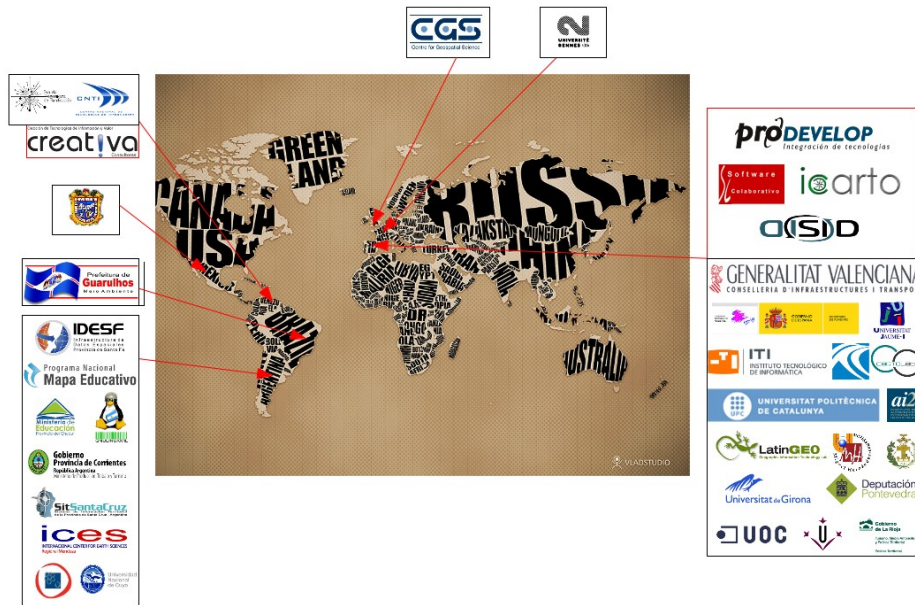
CGS
Centre for Geospatial Science

UNIVERSITÉ RENNES 2

CNTI

Dirección de Tecnologías de Información y Redes
creativa

Prefeitura de Guarulhos

IDESF
Infraestructura de Datos Espaciales Provincia de Santa Fe

Programa Nacional Mapa Educativo

Ministerio de Educación

Gobierno Provincia de Corrientes

SitSantaCruz

ices
INTERNATIONAL CENTER FOR EARTH SCIENCES

GREENLAND
CANADA
USA
RUSSIA
KAZAKSTAN
MONGOLIA
CHINA
AUSTRALIA
TURKEY
VLADSTUDIO

prodevelop
Integración de tecnologías

Software Colaborativo

gvSIG

icarto

OSID

GENERALITAT VALENCIANA
CONSELLERIA D'INFRAESTRUCTURES I TRANSPO

UNIVERSITAT JAUME·I

ITI
INSTITUTO TECNOLÓGICO DE INFORMÁTICA

UNIVERSITAT POLITÈCNICA DE CATALUNYA

ai2

LatinGEO

Universitat de Girona

Deputación Pontevedra

UOC

Gobierno de La Rioja